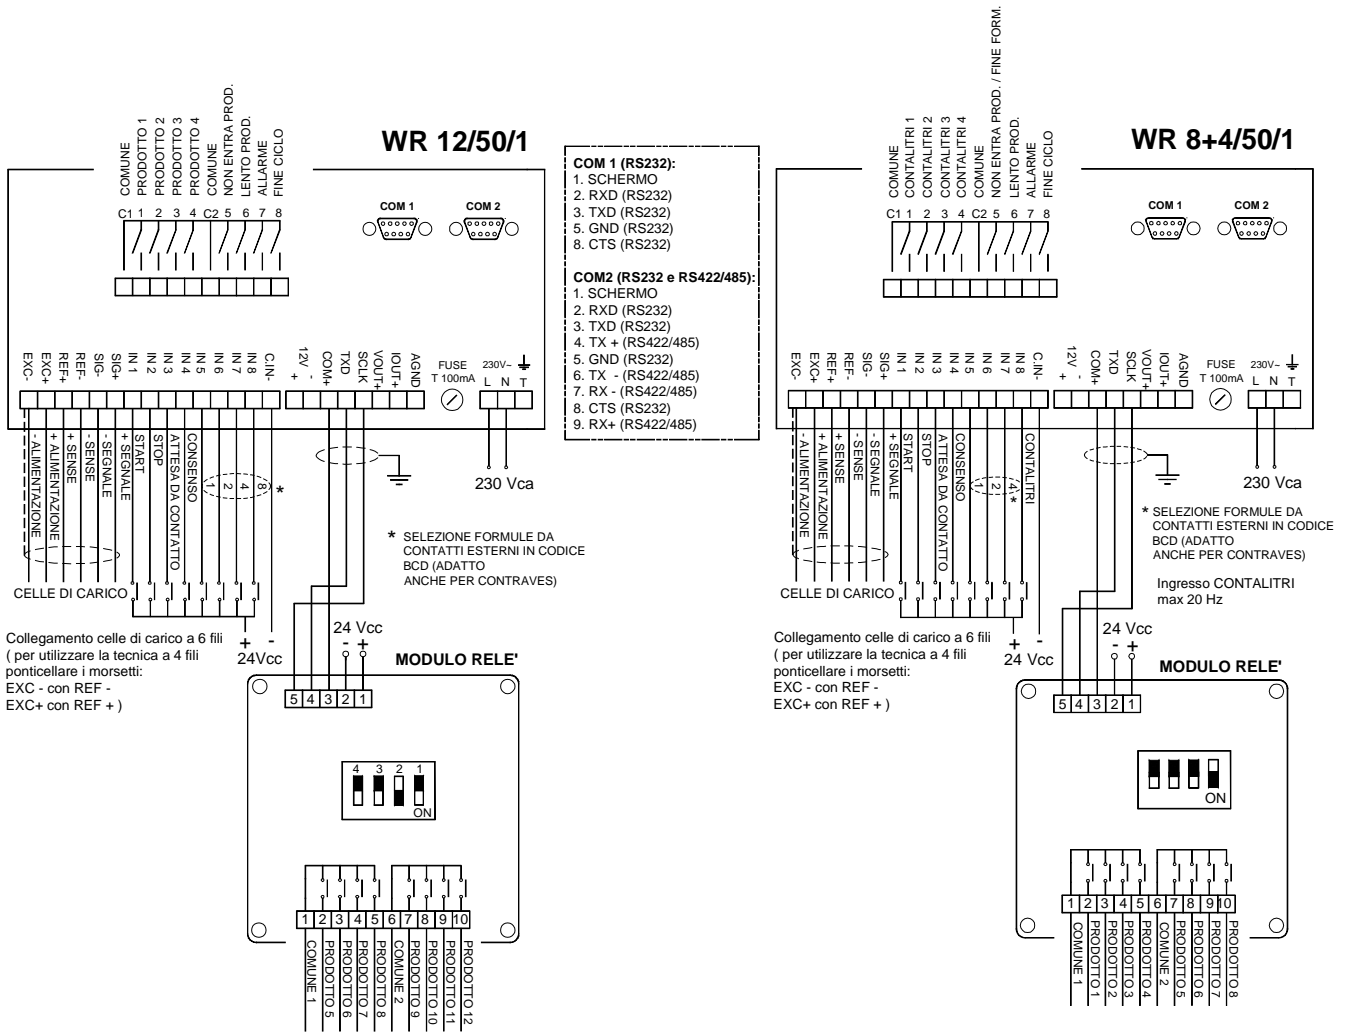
WR 12/50/1

COMUNE
PRODOTTO 1
PRODOTTO 2
PRODOTTO 3
PRODOTTO 4
COMUNE
NON ENTRA PROD.
LENTO PROD.
ALLARME
FINE CICLO

C1 1 2 3 4 C2 5 6 7 8

COM 1
COM 2

EXC-
EXC+
REF+
REF-
SIG-
SIG+
IN 1
IN 2
IN 3
IN 4
IN 5
IN 6
IN 7
IN 8
C.IN-
12V
+ -
COM+
TXD
SCLK
VOUT+
IOUT+
AGND
FUSE
T 100mA
230V~
L N T

- ALIMENTAZIONE
+ ALIMENTAZIONE
+ SENSE
- SENSE
- SEGNALE
+ SEGNALE
START
STOP
ATTESA DA CONTATTO
CONSENSO
1 2 4 8 *

230 Vca

* SELEZIONE FORMULE DA CONTATTI ESTERNI IN CODICE BCD (ADATTO ANCHE PER CONTRAVES)

CELLE DI CARICO
+ -
24Vcc

Collegamento celle di carico a 6 fili ( per utilizzare la tecnica a 4 fili ponticellare i morsetti:
EXC - con REF -
EXC+ con REF + )

24 Vcc
- +
MODULO RELE'
5 4 3 2 1
4 3 2 1
ON
1 2 3 4 5 6 7 8 9 10
COMUNE 1
PRODOTTO 5
PRODOTTO 6
PRODOTTO 7
PRODOTTO 8
COMUNE 2
PRODOTTO 9
PRODOTTO 10
PRODOTTO 11
PRODOTTO 12

COM 1 (RS232):
1. SCHERMO
2. RXD (RS232)
3. TXD (RS232)
5. GND (RS232)
8. CTS (RS232)

COM2 (RS232 e RS422/485):
1. SCHERMO
2. RXD (RS232)
3. TXD (RS232)
4. TX + (RS422/485)
5. GND (RS232)
6. TX - (RS422/485)
7. RX - (RS422/485)
8. CTS (RS232)
9. RX+ (RS422/485)

WR 8+4/50/1

COMUNE
CONTALITRI 1
CONTALITRI 2
CONTALITRI 3
CONTALITRI 4
COMUNE
NON ENTRA PROD. / FINE FORM.
LENTO PROD.
ALLARME
FINE CICLO

C1 1 2 3 4 C2 5 6 7 8

COM 1
COM 2

EXC-
EXC+
REF+
REF-
SIG-
SIG+
IN 1
IN 2
IN 3
IN 4
IN 5
IN 6
IN 7
IN 8
C.IN-
12V
+ -
COM+
TXD
SCLK
VOUT+
IOUT+
AGND
FUSE
T 100mA
230V~
L N T

- ALIMENTAZIONE
+ ALIMENTAZIONE
+ SENSE
- SENSE
- SEGNALE
+ SEGNALE
START
STOP
ATTESA DA CONTATTO
CONSENSO
1 2 4 *
CONTALITRI

230 Vca

* SELEZIONE FORMULE DA CONTATTI ESTERNI IN CODICE BCD (ADATTO ANCHE PER CONTRAVES)

Ingresso CONTALITRI max 20 Hz

CELLE DI CARICO
+ -
24 Vcc

Collegamento celle di carico a 6 fili ( per utilizzare la tecnica a 4 fili ponticellare i morsetti:
EXC - con REF -
EXC+ con REF + )

24 Vcc
- +
MODULO RELE'
5 4 3 2 1
ON
1 2 3 4 5 6 7 8 9 10
COMUNE 1
PRODOTTO 1
PRODOTTO 2
PRODOTTO 3
PRODOTTO 4
COMUNE 2
PRODOTTO 5
PRODOTTO 6
PRODOTTO 7
PRODOTTO 8